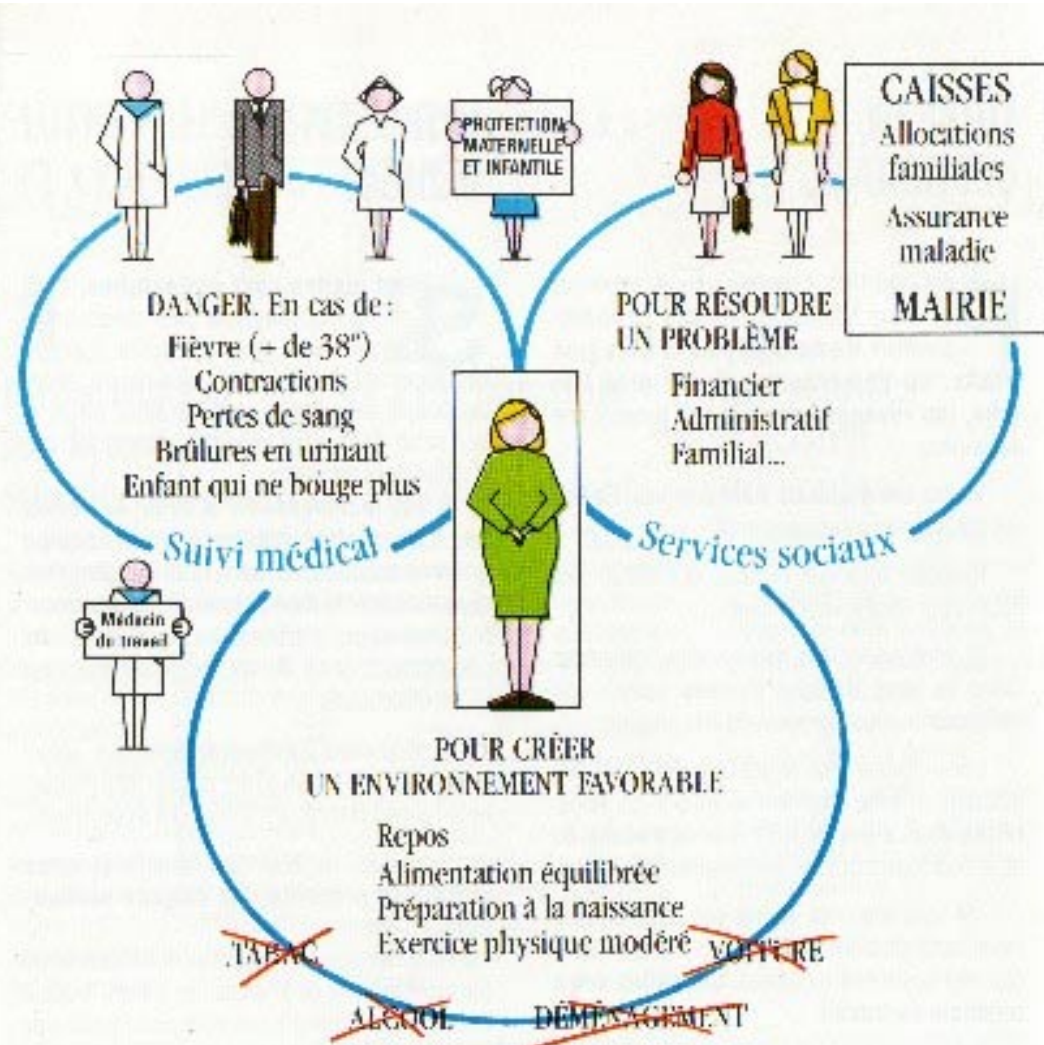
PROTECTION MATERNELLE ET INFANTILE

CAISSES
Allocations familiales
Assurance maladie
MAIRIE

DANGER. En cas de :
Fièvre (+ de 38°)
Contractions
Pertes de sang
Brûlures en urinant
Enfant qui ne bouge plus

POUR RÉSOUDRE UN PROBLÈME
Financier
Administratif
Familial...

Suivi médical

Services sociaux

Médecin du travail

POUR CRÉER UN ENVIRONNEMENT FAVORABLE
Repos
Alimentation équilibrée
Préparation à la naissance
Exercice physique modéré

TABAC
VOITURE
ALCOOL
DÉMÉNAGEMENT